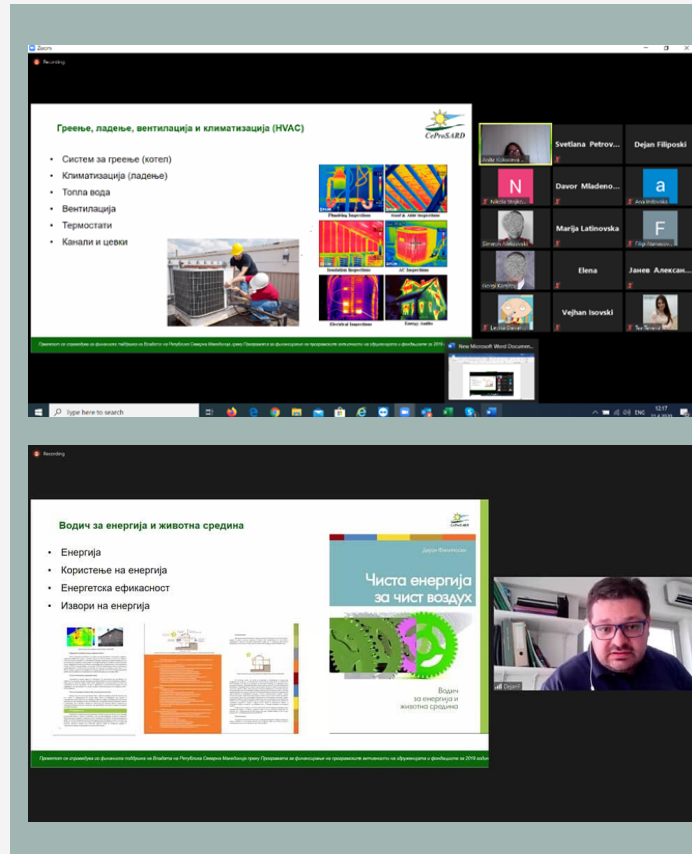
Zoom

Recording

Греење, ладење, вентилација и климатизација (HVAC)

CeProSARD

- Систем за греење (котел)
- Климатизација (ладење)
- Топла вода
- Вентилација
- Термостати
- Канали и цевки

Plumbing Inspections

Roof & Attic Inspections

Insulation Inspections

AC Inspections

Electrical Inspections

Energy Audits

Проектот се спроведува со финансиска поддршка на Владата на Република Северна Македонија преку Програмата за финансирање на програмските активности на здруженијата и фондациите за 2019 година

Anita Kiskovska

Svetlana Petrov...

Dejan Filiposki

N

Davor Mladeno...

a

Nikola Stojko...

Ana Petkovska

Marija Latinovska

F

Elena

Јанев Алексан...

Vejhan Isovski

Tea Tervelić

New Microsoft Word Docum...

Type here to search

ENG 12:17

Recording

Водич за енергија и животна средина

CeProSARD

- Енергија
- Користење на енергија
- Енергетска ефикасност
- Извори на енергија

Дејан Филипоски

Чиста енергија за чист воздух

Водич за енергија и животна средина

Dejan

Проектот се спроведува со финансиска поддршка на Владата на Република Северна Македонија преку Програмата за финансирање на програмските активности на здруженијата и фондациите за 2019 година